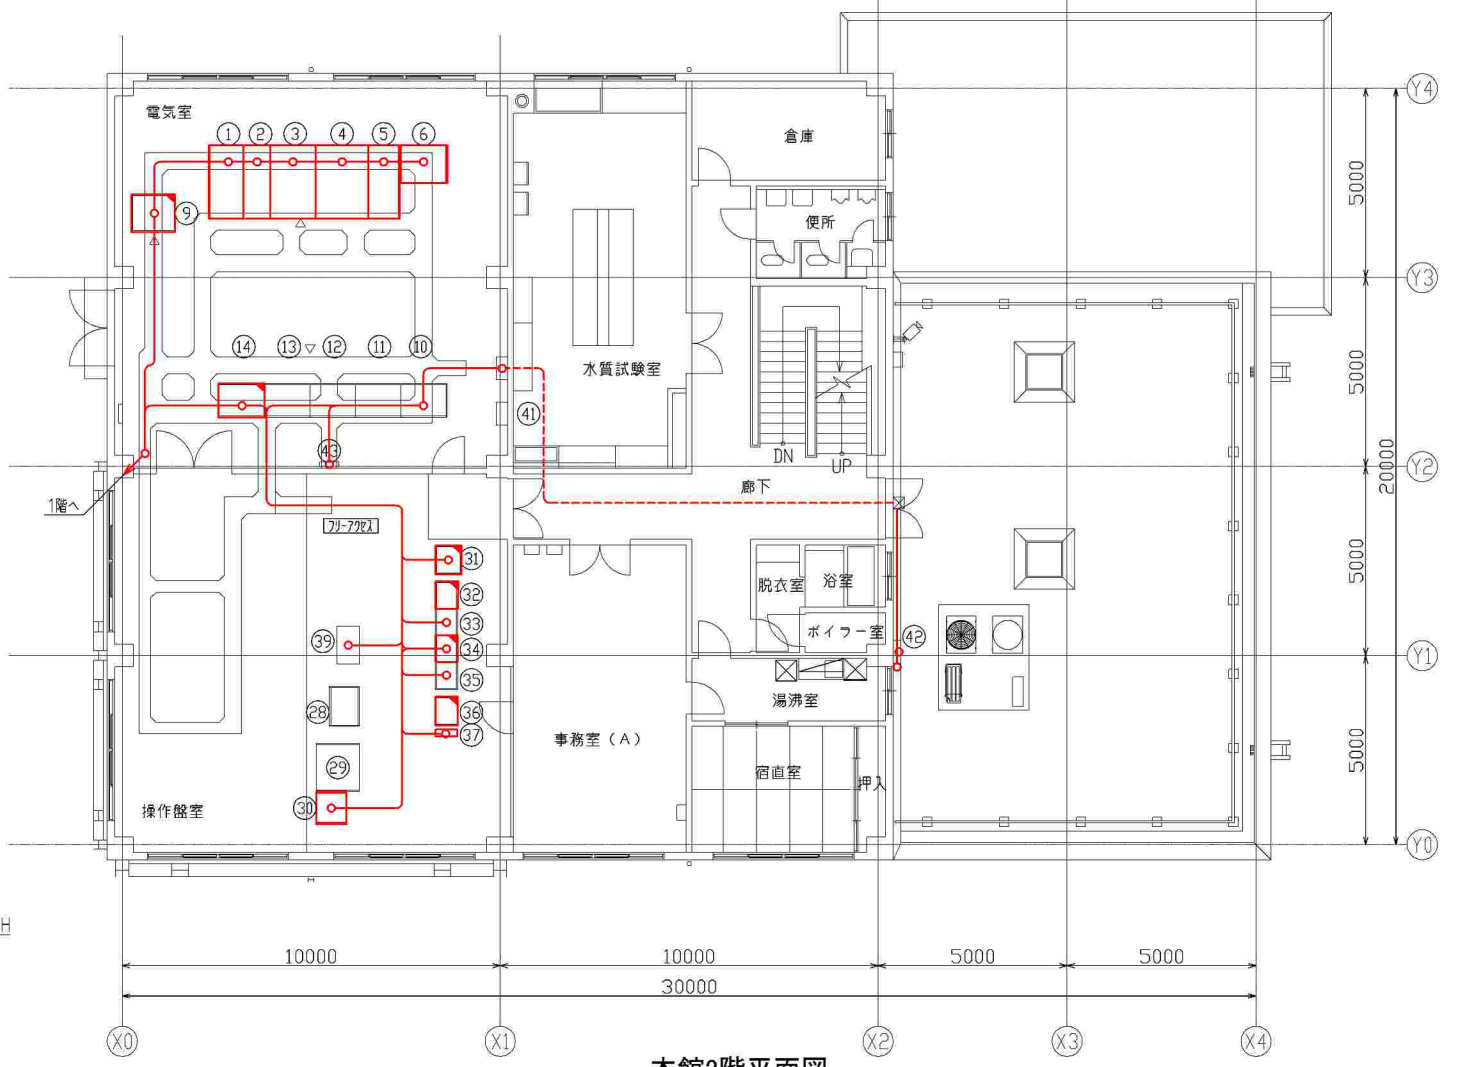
電気室

①②③④⑤⑥

⑨

⑭⑬⑫⑪⑩

倉庫

便所

水質試験室

㊶

㊸

DN

UP

廊下

1階へ

フリーアクセス

㉛

㉜

㉝

㊴

㉞

㉟

㊱

㊲

㉘

㉙

㉚

操作盤室

事務室（A）

脱衣室

浴室

ボイラー室

㊷

湯沸室

宿直室

押入

5000

5000

20000

5000

5000

Y4

Y3

Y2

Y1

Y0

H

10000

10000

5000

5000

30000

X0

X1

X2

X3

X4

本館2階平面図